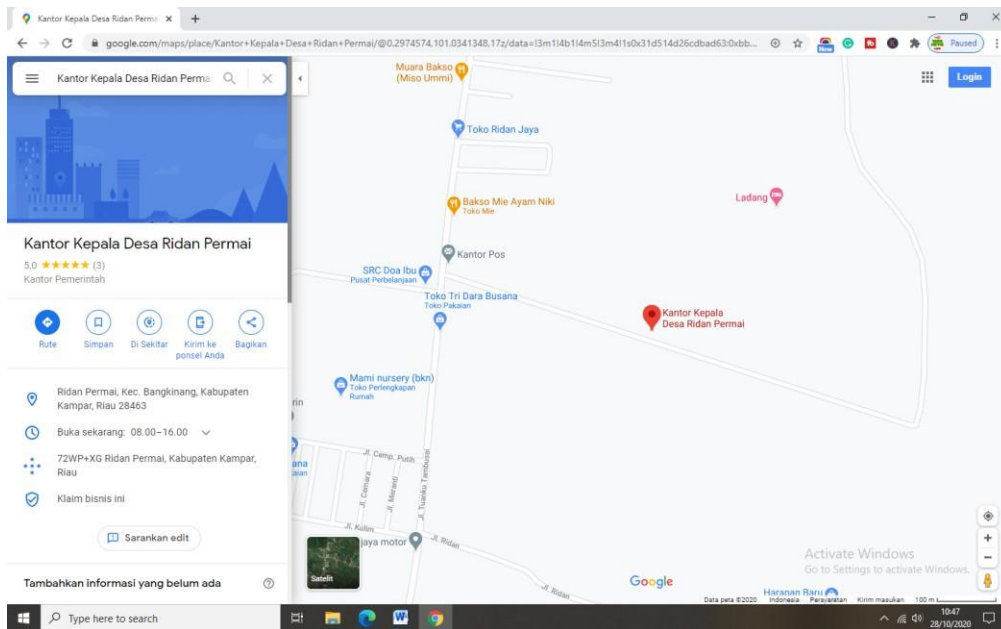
Kantor Kepala Desa Ridan Perma ×
google.com/maps/place/Kantor+Kepala+Desa+Ridan+Permai/@0.2974574,101.0341348,17z/data=!3m1!4b1!4m5!3m4!1s0x31d514d26cdbad63:0xbb...
Paused

Kantor Kepala Desa Ridan Perma

Kantor Kepala Desa Ridan Permai
5,0 ★★★★★ (3)
Kantor Pemerintah

Rute
Simpan
Di Sekitar
Kirim ke ponsel Anda
Bagikan

Ridan Permai, Kec. Bangkinang, Kabupaten Kampar, Riau 28463

Buka sekarang: 08.00–16.00

72WP+XG Ridan Permai, Kabupaten Kampar, Riau

Klaim bisnis ini

Sarankan edit

Tambahkan informasi yang belum ada

Login

Muara Bakso (Miso Ummi)
Toko Ridan Jaya
Bakso Mie Ayam Niki
Toko Mie
Ladang
Kantor Pos
SRC Doa Ibu
Pusat Perbelanjaan
Toko Tri Dara Busana
Toko Pakaian
Kantor Kepala Desa Ridan Permai
Mami nursery (bkn)
Toko Perlengkapan Rumah
rin
ana
Jl. Camp. Putih
Jl. Camara
Jl. Meranti
Jl. Tuanku Tambusai
Jl. Kulim
Jl. Ridan
jaya motor
Satelit
Google
Jl. Ridan
Harapan Baru
Data peta ©2020 Indonesia Persyaratan Kirim masukan 100 m
Activate Windows
Go to Settings to activate Windows.

Type here to search
10:47
28/10/2020